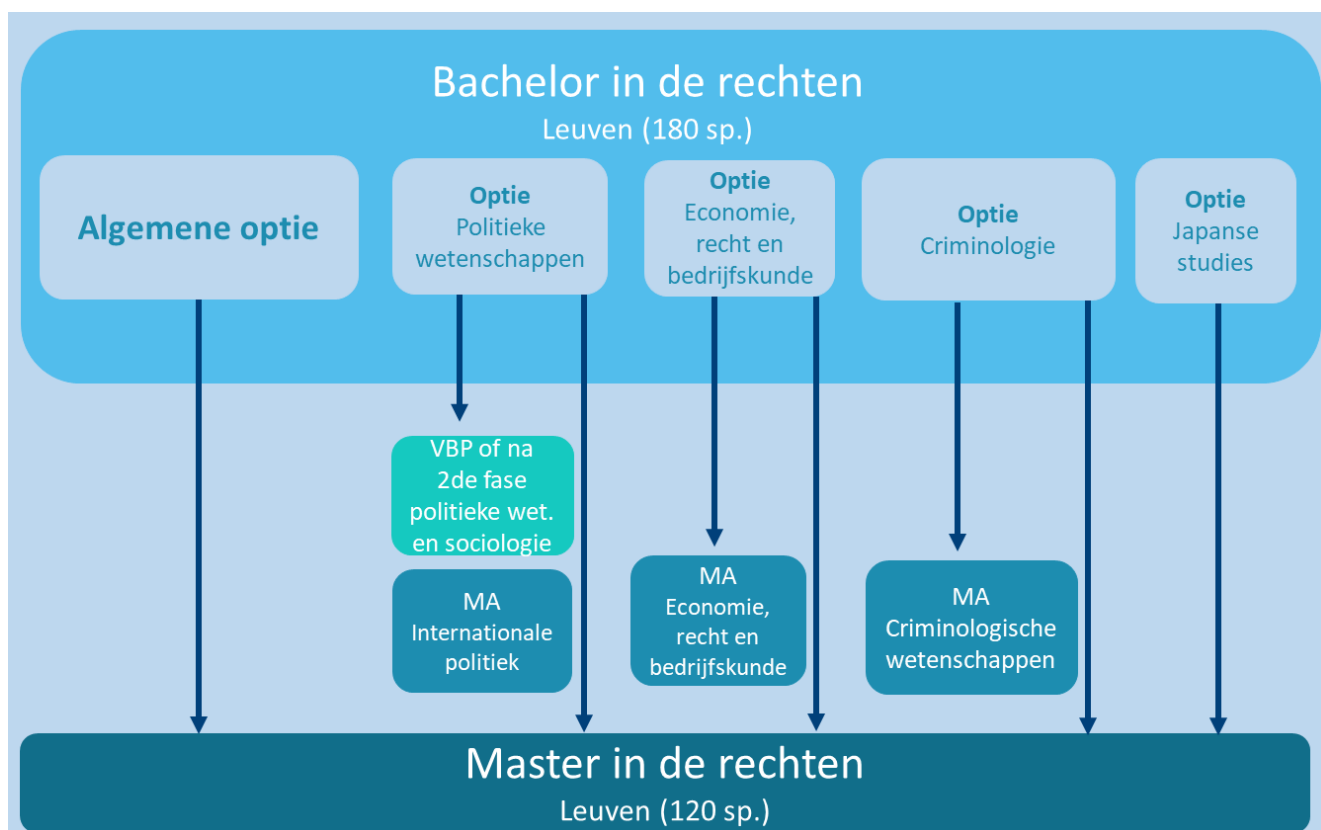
Bachelor in de rechten
Leuven (180 sp.)

Algemene optie

Optie
Politieke wetenschappen

Optie
Economie, recht en bedrijfskunde

Optie
Criminologie

Optie
Japanse studies

VBP of na 2de fase politieke wet. en sociologie

MA
Internationale politiek

MA
Economie, recht en bedrijfskunde

MA
Criminologische wetenschappen

Master in de rechten
Leuven (120 sp.)